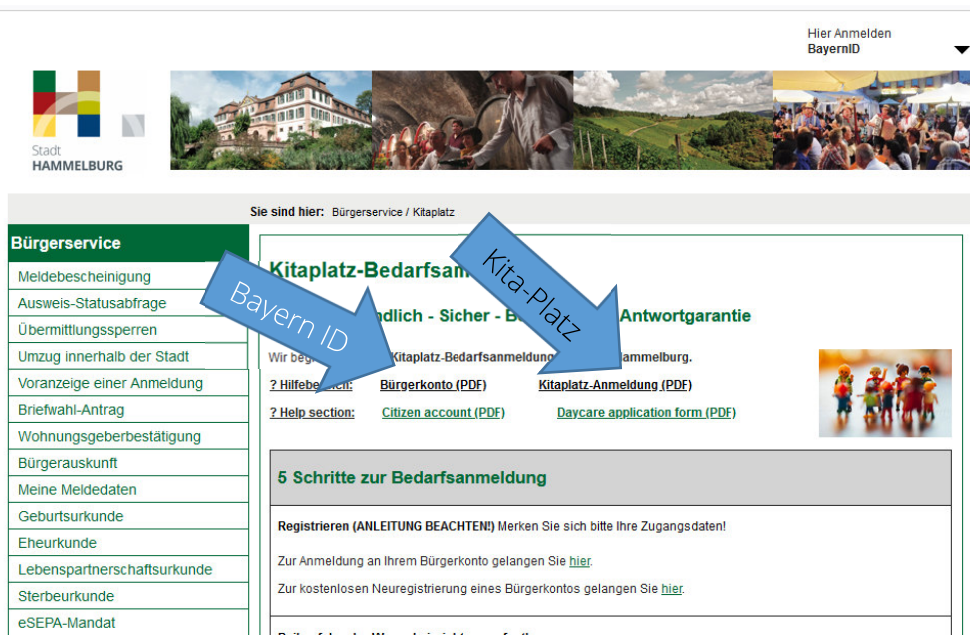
Hier Anmelden
BayernID

Stadt
HAMMELBURG

Sie sind hier: Bürgerservice / Kitaplatz

Bürgerservice

Meldebescheinigung
Ausweis-Statusabfrage
Übermittlungssperren
Umzug innerhalb der Stadt
Voranzeige einer Anmeldung
Briefwahl-Antrag
Wohnungsgeberbestätigung
Bürgerauskunft
Meine Meldedaten
Geburtsurkunde
Eheurkunde
Lebenspartnerschaftsurkunde
Sterbeurkunde
eSEPA-Mandat

Kitaplatz-Bedarfsan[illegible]

Bayern ID

Kita-Platz

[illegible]dlich - Sicher - B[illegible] Antwortgarantie

Wir beg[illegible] Kitaplatz-Bedarfsanmeldung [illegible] ammelburg.

? Hilfebe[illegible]: Bürgerkonto (PDF) Kitaplatz-Anmeldung (PDF)

? Help section: Citizen account (PDF) Daycare application form (PDF)

5 Schritte zur Bedarfsanmeldung

Registrieren (ANLEITUNG BEACHTEN!) Merken Sie sich bitte Ihre Zugangsdaten!

Zur Anmeldung an Ihrem Bürgerkonto gelangen Sie hier.

Zur kostenlosen Neuregistrierung eines Bürgerkontos gelangen Sie hier.

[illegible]